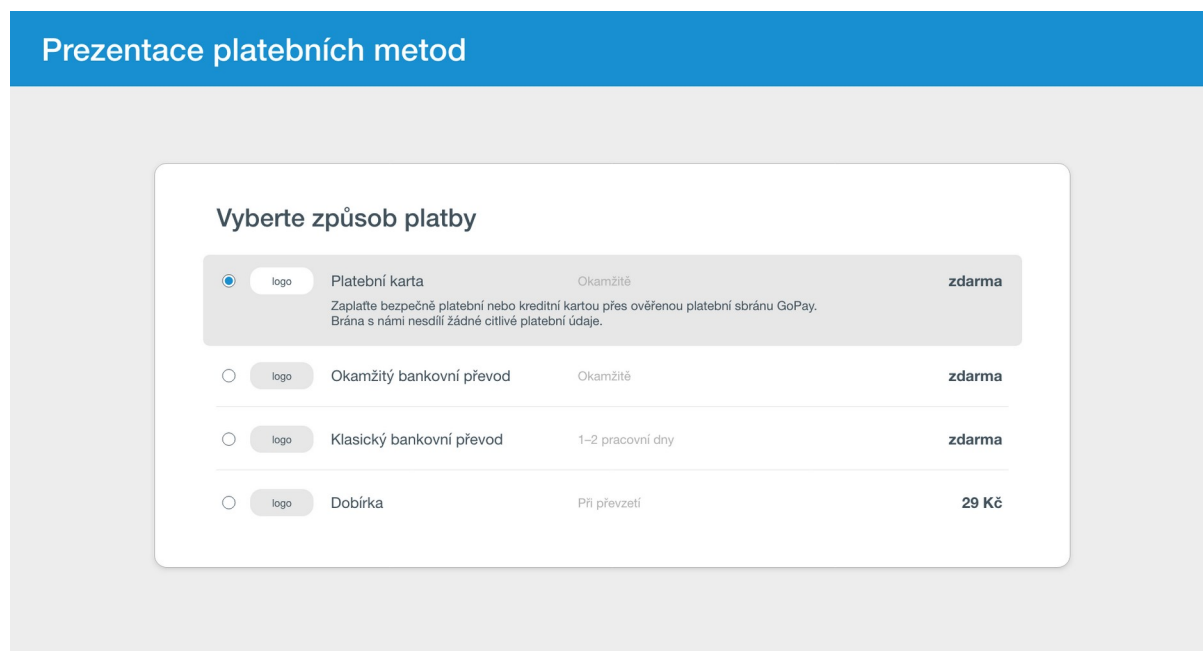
Prezentace platebních metod

Vyberte způsob platby

logo Platební karta Okamžitě zdarma

Zaplaťte bezpečně platební nebo kreditní kartou přes ověřenou platební sbránu GoPay. Brána s námi nesdílí žádné citlivé platební údaje.

logo Okamžitý bankovní převod Okamžitě zdarma

logo Klasický bankovní převod 1–2 pracovní dny zdarma

logo Dobírka Při převzetí 29 Kč